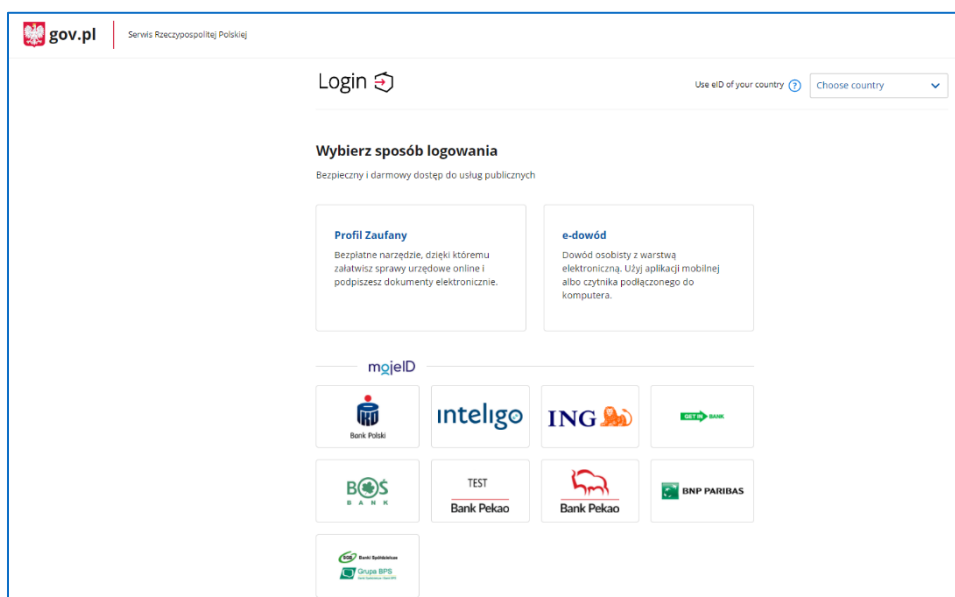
gov.pl Serwis Rzeczypospolitej Polskiej

Login

Use eID of your country ? Choose country

Wybierz sposób logowania

Bezpieczny i darmowy dostęp do usług publicznych

Profil Zaufany

Bezpłatne narzędzie, dzięki któremu załatwisz sprawy urzędowe online i podpiszesz dokumenty elektronicznie.

e-dowód

Dowód osobisty z warstwą elektroniczną. Użyj aplikacji mobilnej albo czytnika podłączonego do komputera.

mojeID

Bank Polski

inteligo

ING

GET IN BANK

BOŚ BANK

TEST Bank Pekao

Bank Pekao

BNP PARIBAS

Banki Spółdzielcze Grupa BPS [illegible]